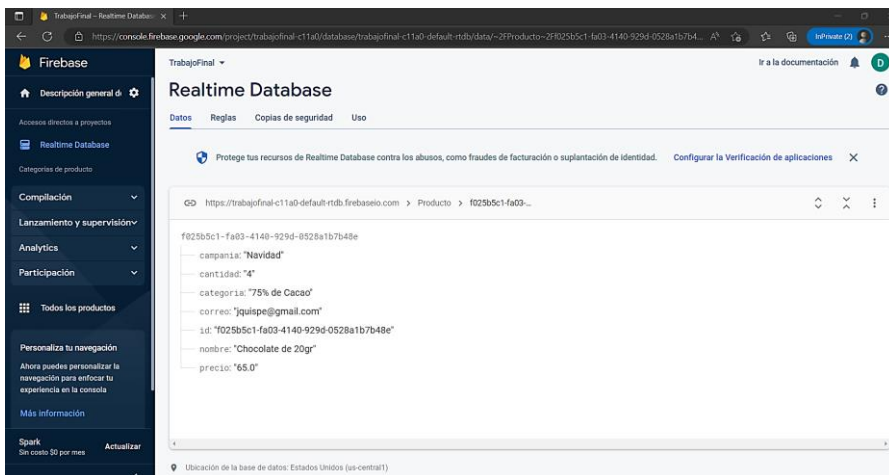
TrabajoFinal – Realtime Databa ×
https://console.firebase.google.com/project/trabajofinal-c11a0/database/trabajofinal-c11a0-default-rtdb/data/~2FProducto~2Ff025b5c1-fa03-4140-929d-0528a1b7b4...
InPrivate (2)

Firebase
Descripción general d
Accesos directos a proyectos
Realtime Database
Categorías de producto
Compilación
Lanzamiento y supervisión
Analytics
Participación
Todos los productos
Personaliza tu navegación
Ahora puedes personalizar la navegación para enfocar tu experiencia en la consola
Más información
Spark
Sin costo $0 por mes
Actualizar

TrabajoFinal
Ir a la documentación
D
Realtime Database
Datos Reglas Copias de seguridad Uso
Protege tus recursos de Realtime Database contra los abusos, como fraudes de facturación o suplantación de identidad. Configurar la Verificación de aplicaciones ×
https://trabajofinal-c11a0-default-rtdb.firebaseio.com > Producto > f025b5c1-fa03-...
f025b5c1-fa03-4140-929d-0528a1b7b48e
campania: "Navidad"
cantidad: "4"
categoria: "75% de Cacao"
correo: "jquispe@gmail.com"
id: "f025b5c1-fa03-4140-929d-0528a1b7b48e"
nombre: "Chocolate de 20gr"
precio: "65.0"
Ubicación de la base de datos: Estados Unidos (us-central1)